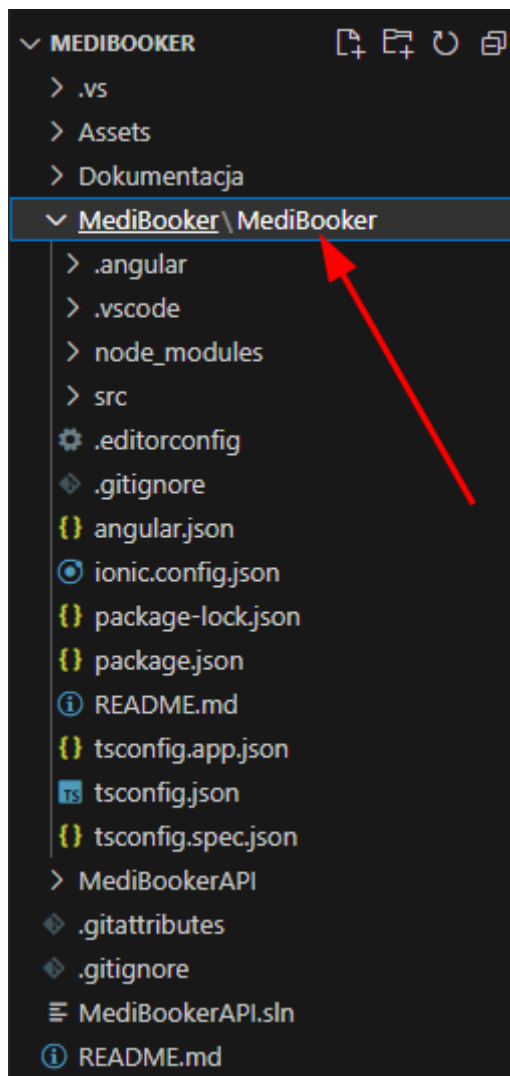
MEDIBOOKER
.vs
Assets
Dokumentacja
MediBooker \ MediBooker
.angular
.vscode
node_modules
src
.editorconfig
.gitignore
angular.json
ionic.config.json
package-lock.json
package.json
README.md
tsconfig.app.json
TS tsconfig.json
tsconfig.spec.json
MediBookerAPI
.gitattributes
.gitignore
MediBookerAPI.sln
README.md